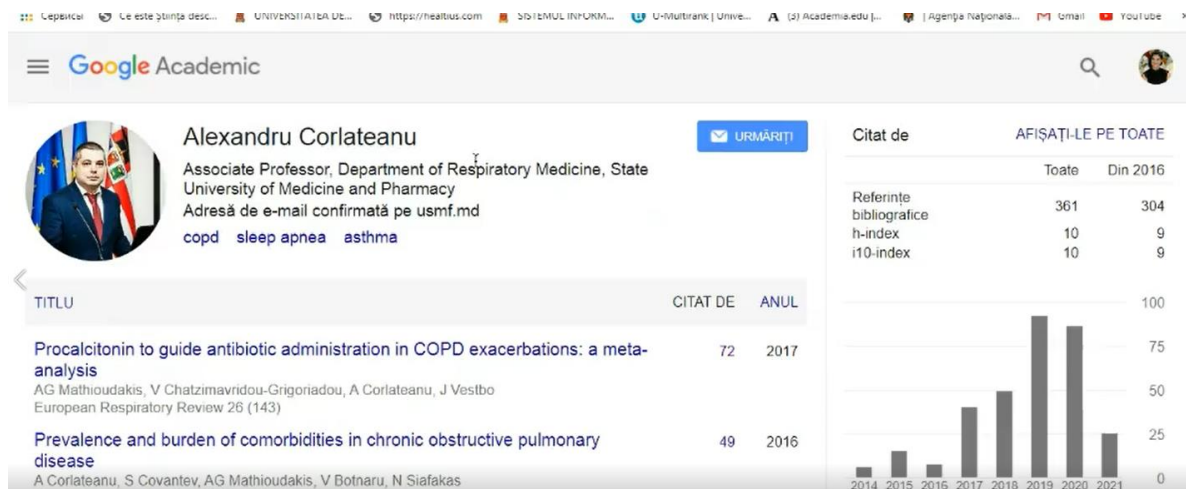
Cepabicai Ce este Știința desc... UNIVERSITATEA DE... https://healtius.com SISTEMUL INFORM... U-Multirank | Unive... (3) Academia.edu |... | Agenția Națională... Gmail YouTube

Google Academic

Alexandru Corlateanu
Associate Professor, Department of Respiratory Medicine, State University of Medicine and Pharmacy
Adresă de e-mail confirmată pe usmf.md
copd sleep apnea asthma

URMĂRIȚI

Citat de AFIȘAȚI-LE PE TOATE

| | Toate | Din 2016 |
|---|---|---|
| Referințe bibliografice | 361 | 304 |
| h-index | 10 | 9 |
| i10-index | 10 | 9 |

100
75
50
25
0
2014 2015 2016 2017 2018 2019 2020 2021

TITLU CITAT DE ANUL

Procalcitonin to guide antibiotic administration in COPD exacerbations: a meta-analysis
AG Mathioudakis, V Chatzimavridou-Grigoriadou, A Corlateanu, J Vestbo
European Respiratory Review 26 (143)
72 2017

Prevalence and burden of comorbidities in chronic obstructive pulmonary disease
A Corlateanu, S Covantev, AG Mathioudakis, V Botnaru, N Siafakas
49 2016